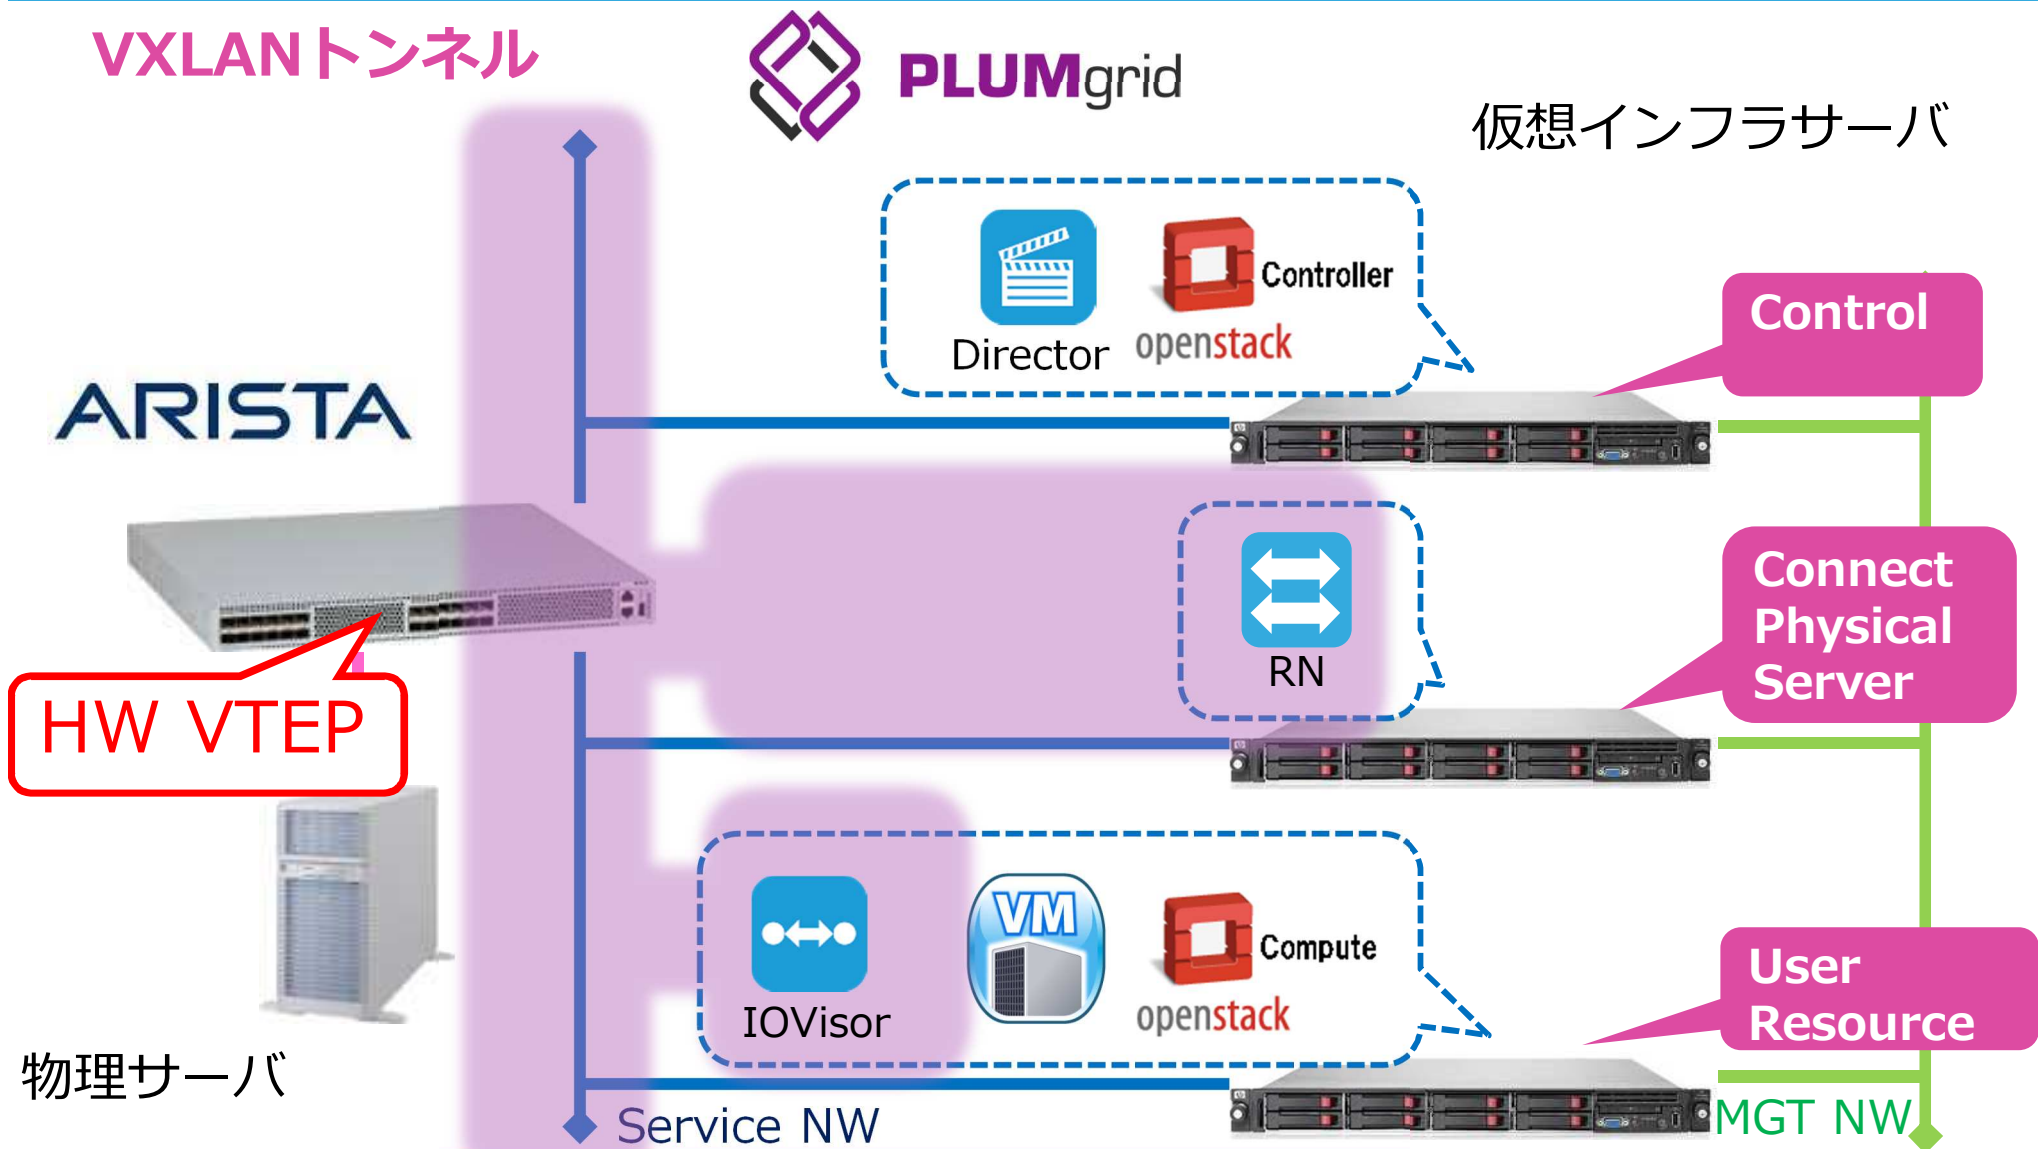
VXLANトンネル

PLUMgrid

仮想インフラサーバ

Director

Controller
openstack

Control

ARISTA

RN

Connect Physical Server

HW VTEP

IOVisor

VM

Compute
openstack

User Resource

物理サーバ

Service NW

MGT NW